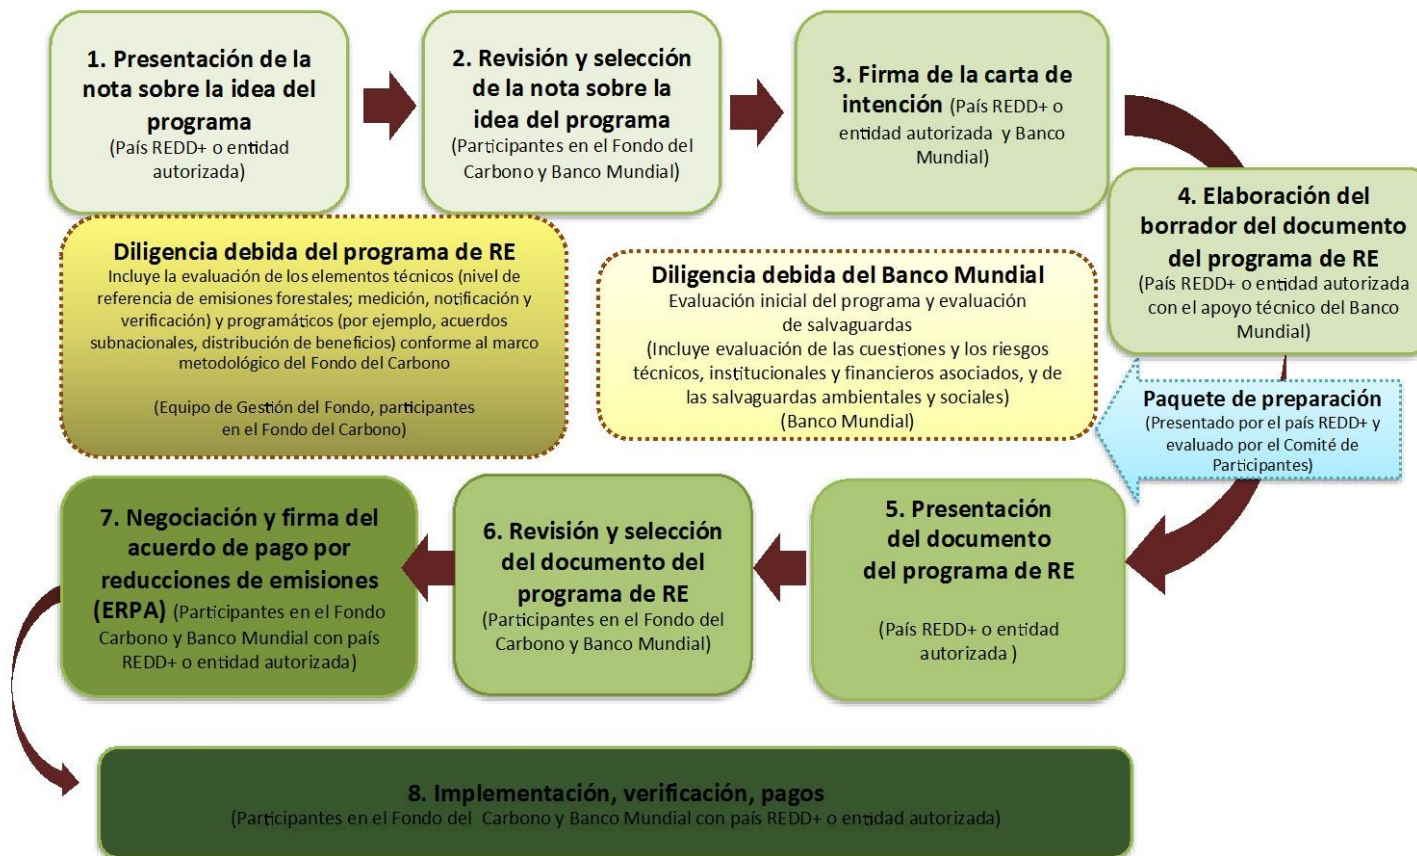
1. Presentación de la nota sobre la idea del programa
(País REDD+ o entidad autorizada)

2. Revisión y selección de la nota sobre la idea del programa
(Participantes en el Fondo del Carbono y Banco Mundial)

3. Firma de la carta de intención (País REDD+ o entidad autorizada y Banco Mundial)

4. Elaboración del borrador del documento del programa de RE
(País REDD+ o entidad autorizada con el apoyo técnico del Banco Mundial)

Diligencia debida del programa de RE
Incluye la evaluación de los elementos técnicos (nivel de referencia de emisiones forestales; medición, notificación y verificación) y programáticos (por ejemplo, acuerdos subnacionales, distribución de beneficios) conforme al marco metodológico del Fondo del Carbono

(Equipo de Gestión del Fondo, participantes en el Fondo del Carbono)

Diligencia debida del Banco Mundial
Evaluación inicial del programa y evaluación de salvaguardas
(Incluye evaluación de las cuestiones y los riesgos técnicos, institucionales y financieros asociados, y de las salvaguardas ambientales y sociales)
(Banco Mundial)

Paquete de preparación
(Presentado por el país REDD+ y evaluado por el Comité de Participantes)

7. Negociación y firma del acuerdo de pago por reducciones de emisiones (ERPA) (Participantes en el Fondo Carbono y Banco Mundial con país REDD+ o entidad autorizada)

6. Revisión y selección del documento del programa de RE
(Participantes en el Fondo del Carbono y Banco Mundial)

5. Presentación del documento del programa de RE

(País REDD+ o entidad autorizada )

8. Implementación, verificación, pagos
(Participantes en el Fondo del Carbono y Banco Mundial con país REDD+ o entidad autorizada)